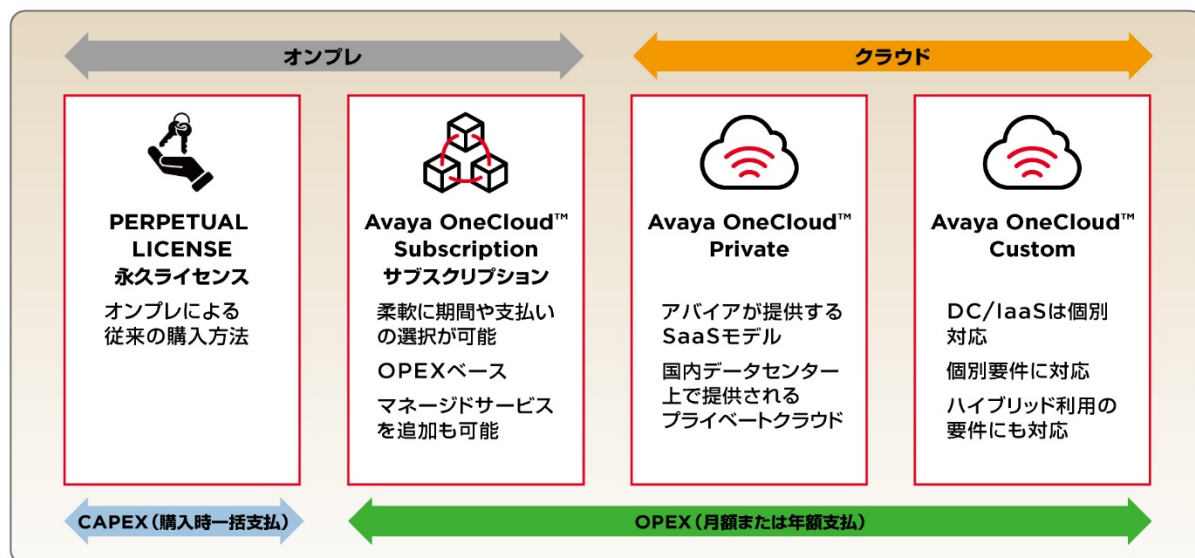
オンプレ

クラウド

PERPETUAL LICENSE
永久ライセンス

オンプレによる従来の購入方法

Avaya OneCloud™ Subscription
サブスクリプション

柔軟に期間や支払いの選択が可能

OPEXベース

マネージドサービスを追加も可能

Avaya OneCloud™ Private

アバイアが提供するSaaSモデル

国内データセンター上で提供されるプライベートクラウド

Avaya OneCloud™ Custom

DC/IaaSは個別対応

個別要件に対応

ハイブリッド利用の要件にも対応

CAPEX（購入時一括支払）

OPEX（月額または年額支払）